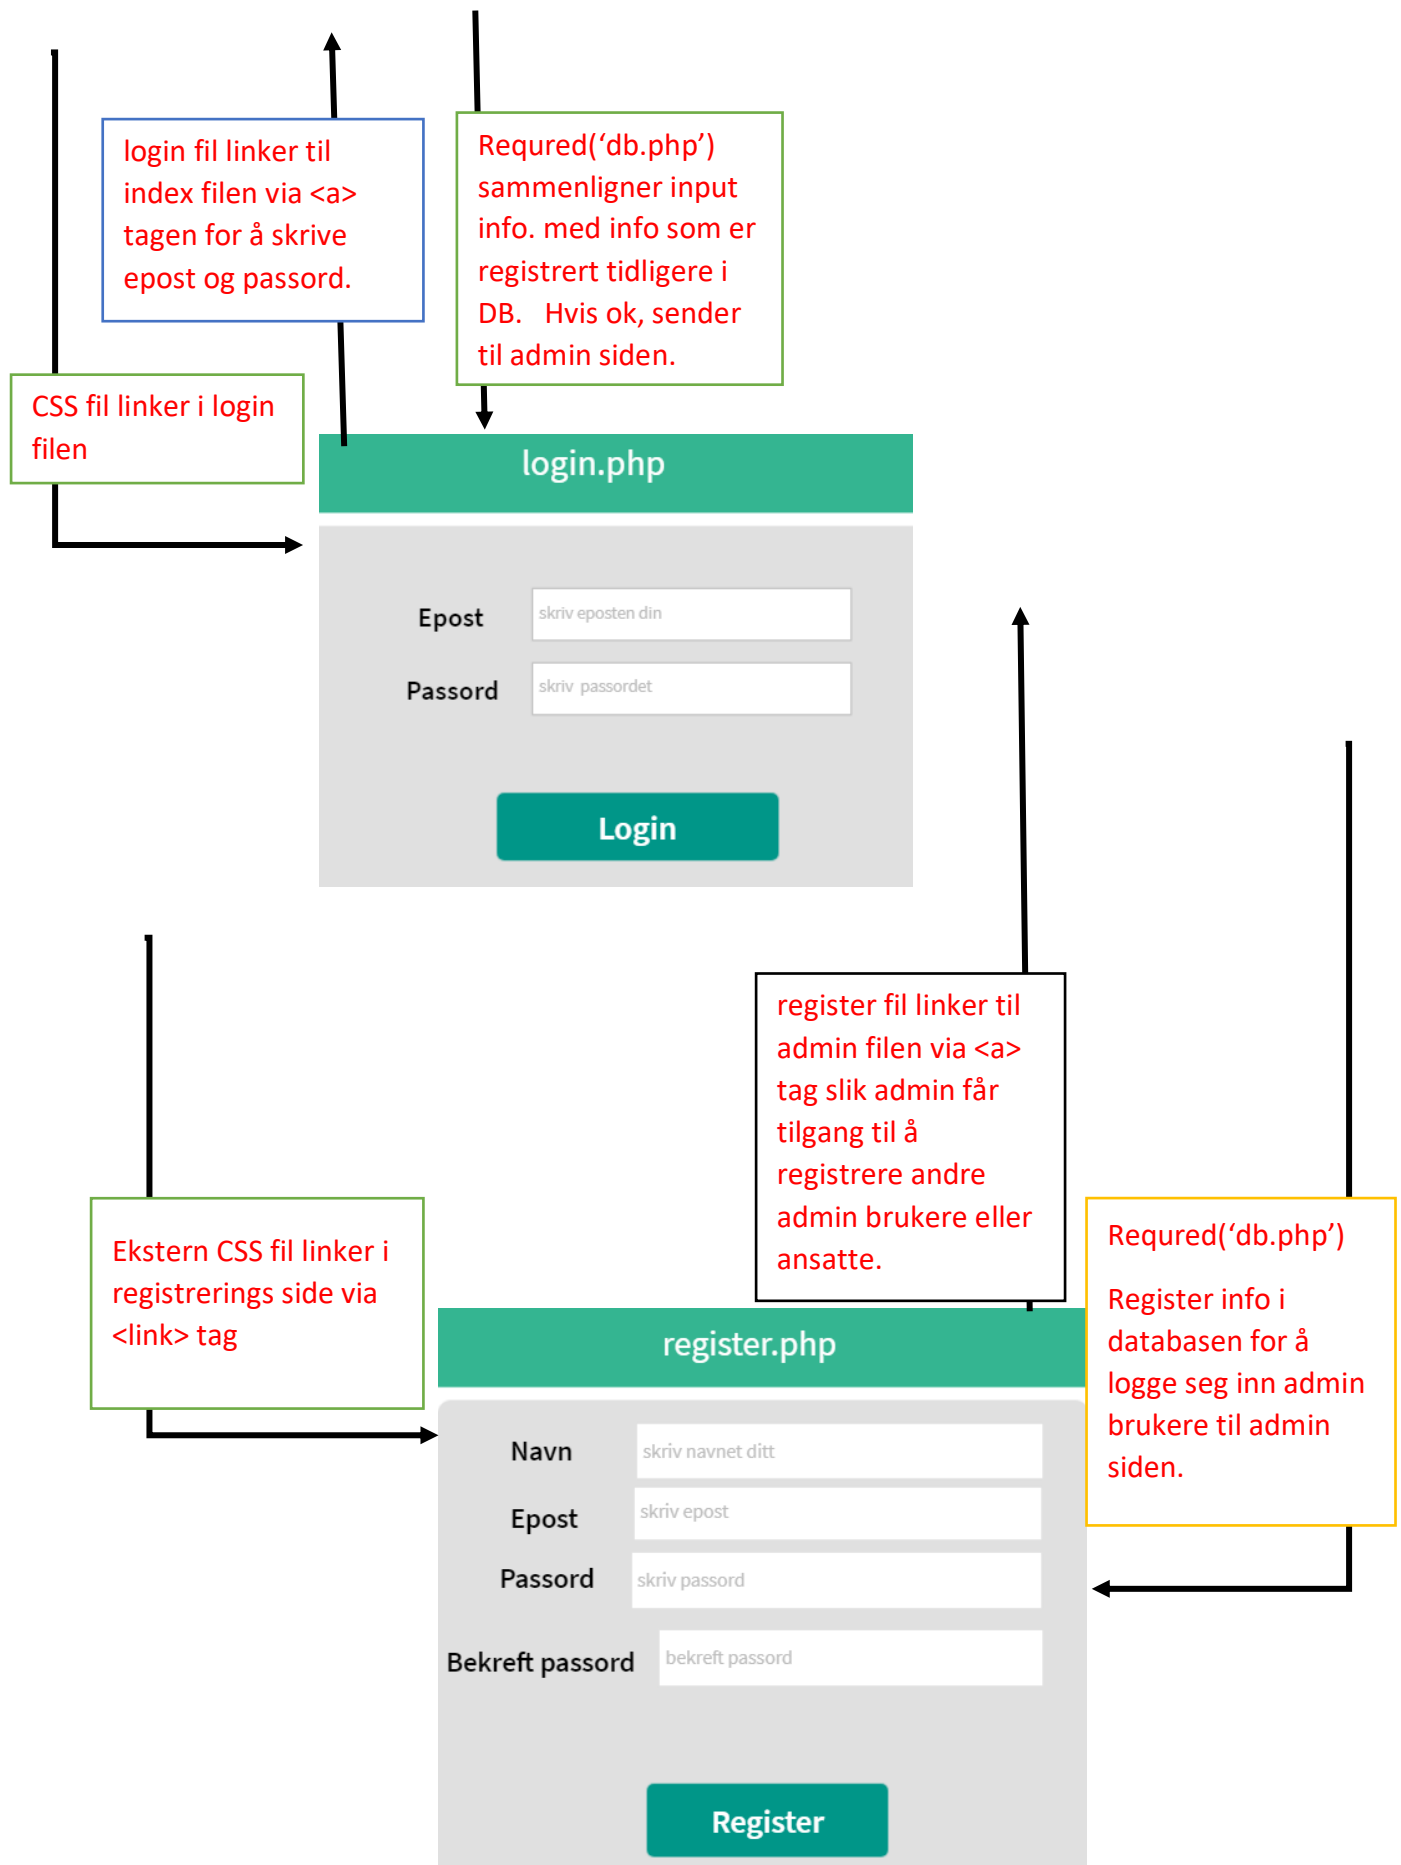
login fil linker til index filen via <a> tagen for å skrive epost og passord.

Requred(‘db.php’) sammenligner input info. med info som er registrert tidligere i DB. Hvis ok, sender til admin siden.

CSS fil linker i login filen

login.php

Epost skriv eposten din

Passord skriv passordet

Login

register fil linker til admin filen via <a> tag slik admin får tilgang til å registrere andre admin brukere eller ansatte.

Ekstern CSS fil linker i registrerings side via <link> tag

Requred(‘db.php’)

Register info i databasen for å logge seg inn admin brukere til admin siden.

register.php

Navn skriv navnet ditt

Epost skriv epost

Passord skriv passord

Bekreft passord bekreft passord

Register